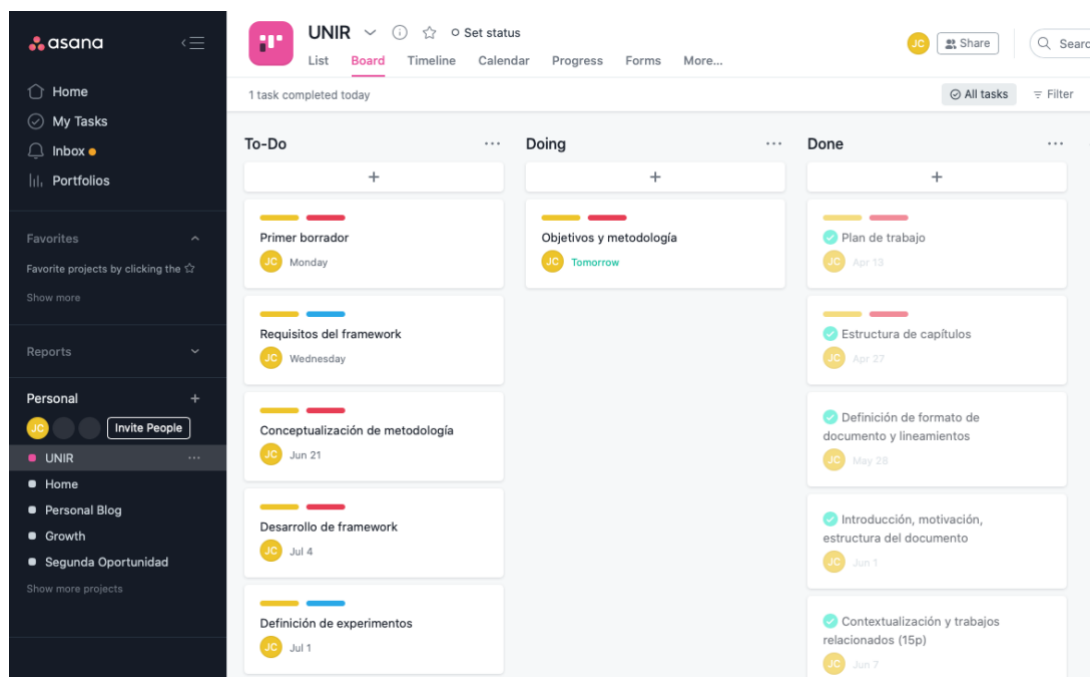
asana

Home
My Tasks
Inbox
Portfolios

Favorites
Favorite projects by clicking the ☆
Show more

Reports

Personal +
JC Invite People
UNIR ···
Home
Personal Blog
Growth
Segunda Oportunidad
Show more projects

UNIR ⓘ ☆ Set status
List Board Timeline Calendar Progress Forms More...
JC Share Searc

1 task completed today
All tasks Filter

To-Do ···
+
Primer borrador
JC Monday

Requisitos del framework
JC Wednesday

Conceptualización de metodología
JC Jun 21

Desarrollo de framework
JC Jul 4

Definición de experimentos
JC Jul 1

Doing ···
+
Objetivos y metodología
JC Tomorrow

Done ···
+
Plan de trabajo
JC Apr 13

Estructura de capítulos
JC Apr 27

Definición de formato de documento y lineamientos
JC May 28

Introducción, motivación, estructura del documento
JC Jun 1

Contextualización y trabajos relacionados (15p)
JC Jun 7